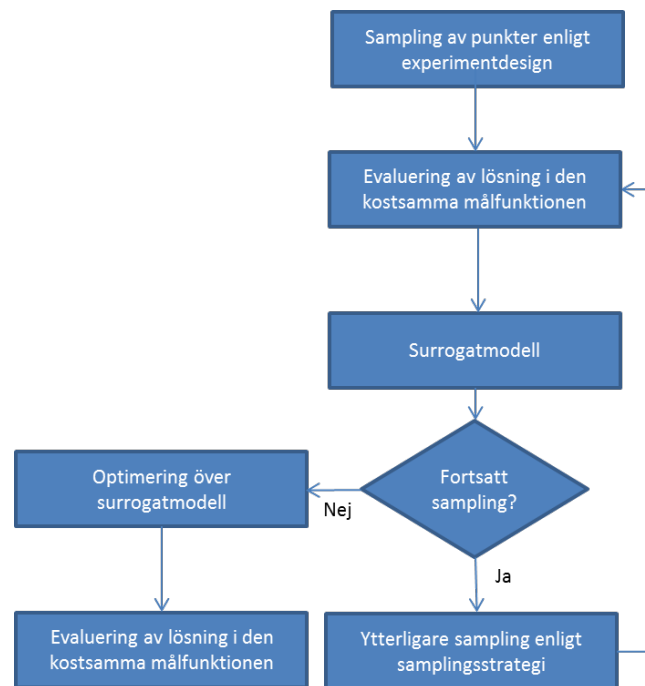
Sampling av punkter enligt experimentdesign

Evaluering av lösning i den kostsamma målfunktionen

Surrogatmodell

Fortsatt sampling?

Nej

Optimering över surrogatmodell

Ja

Evaluering av lösning i den kostsamma målfunktionen

Ytterligare sampling enligt samplingsstrategi